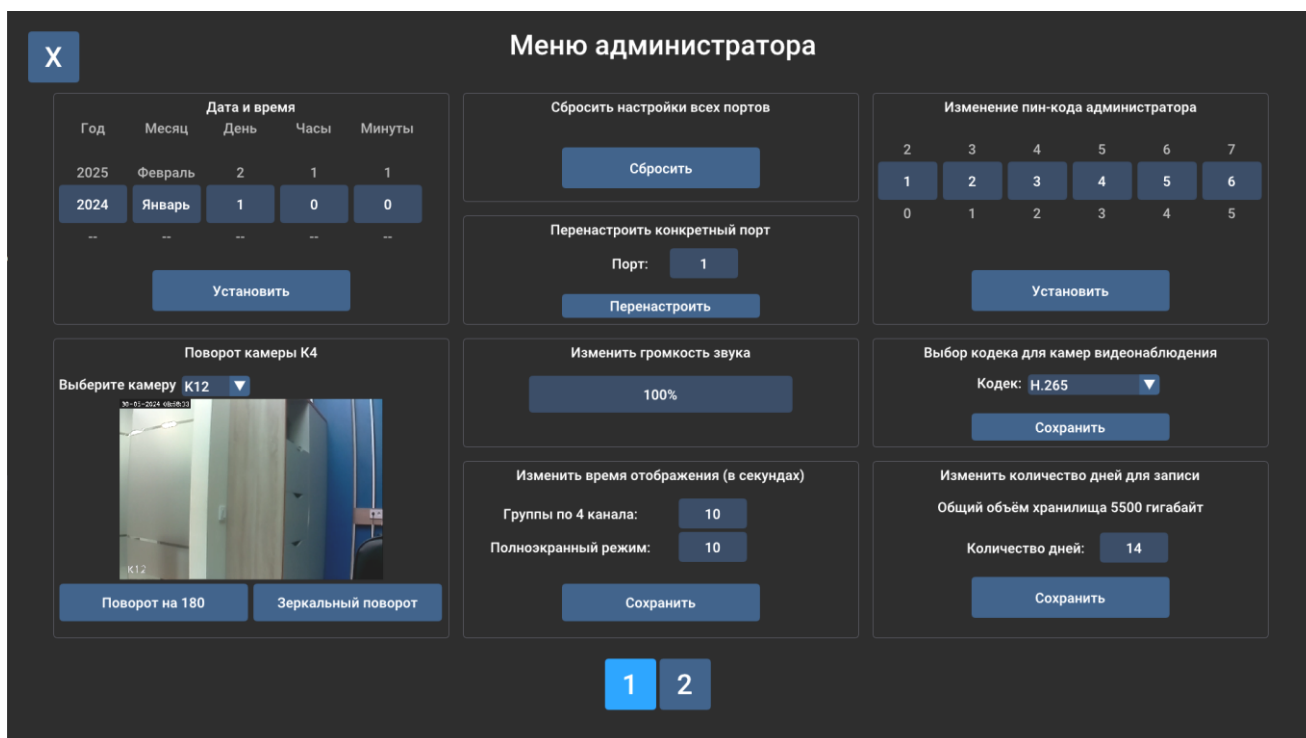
X

Меню администратора

Дата и время

| Год | Месяц | День | Часы | Минуты |
|---|---|---|---|---|
| 2025 | Февраль | 2 | 1 | 1 |
| 2024 | Январь | 1 | 0 | 0 |
| -- | -- | -- | -- | -- |

Установить

Сбросить настройки всех портов

Сбросить

Перенастроить конкретный порт

Порт: 1

Перенастроить

Изменение пин-кода администратора

| 2 | 3 | 4 | 5 | 6 | 7 |
|---|---|---|---|---|---|
| 1 | 2 | 3 | 4 | 5 | 6 |
| 0 | 1 | 2 | 3 | 4 | 5 |

Установить

Поворот камеры К4

Выберите камеру К12

30-01-2024 08:58:33

К12

Поворот на 180

Зеркальный поворот

Изменить громкость звука

100%

Изменить время отображения (в секундах)

Группы по 4 канала: 10

Полноэкранный режим: 10

Сохранить

Выбор кодека для камер видеонаблюдения

Кодек: H.265

Сохранить

Изменить количество дней для записи

Общий объём хранилища 5500 гигабайт

Количество дней: 14

Сохранить

1 2